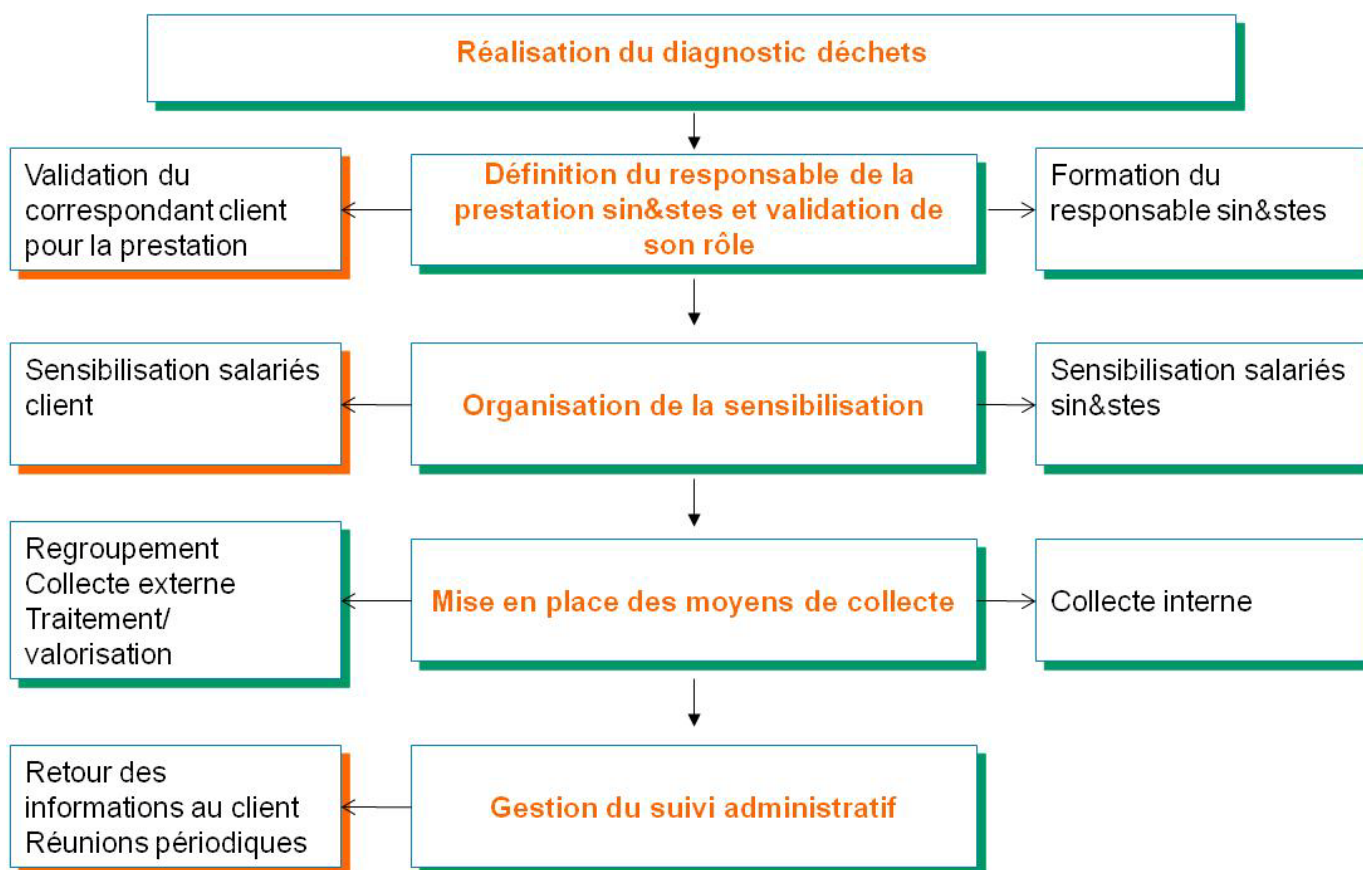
Réalisation du diagnostic déchets

Validation du correspondant client pour la prestation

Définition du responsable de la prestation sin&stes et validation de son rôle

Formation du responsable sin&stes

Sensibilisation salariés client

Organisation de la sensibilisation

Sensibilisation salariés sin&stes

Regroupement
Collecte externe
Traitement/ valorisation

Mise en place des moyens de collecte

Collecte interne

Retour des informations au client
Réunions périodiques

Gestion du suivi administratif